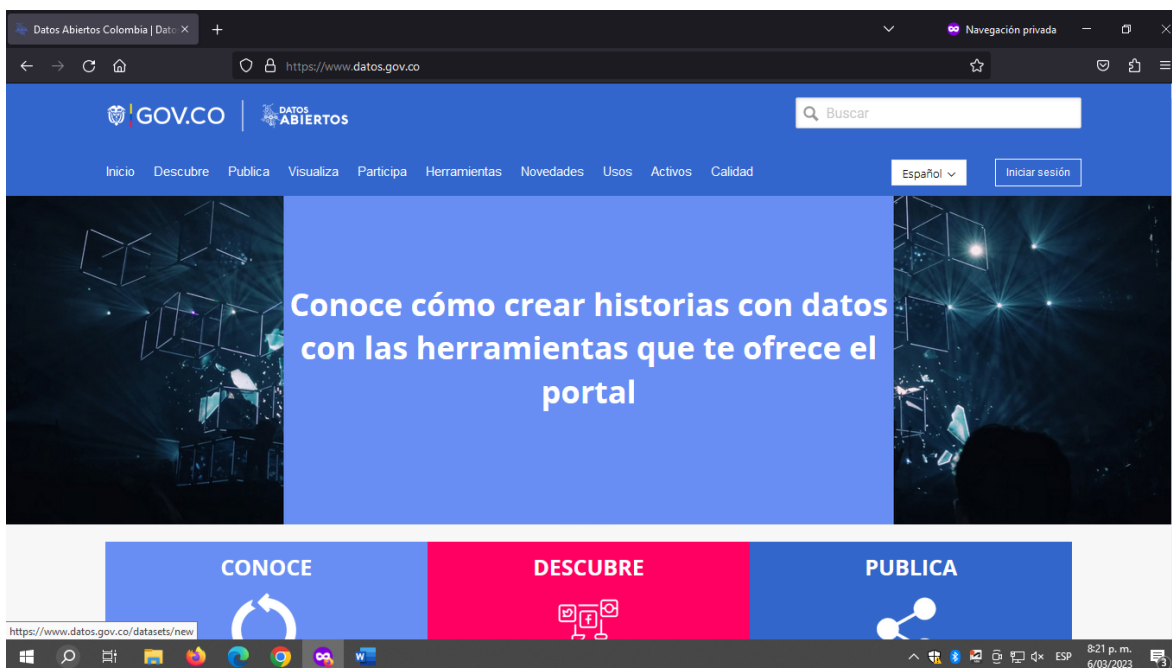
Datos Abiertos Colombia | Dato ×
+
Navegación privada
https://www.datos.gov.co
GOV.CO
DATOS ABIERTOS
Buscar
Inicio Descubre Publica Visualiza Participa Herramientas Novedades Usos Activos Calidad
Español
Iniciar sesión

Conoce cómo crear historias con datos con las herramientas que te ofrece el portal

CONOCE
DESCUBRE
PUBLICA
https://www.datos.gov.co/datasets/new
ESP
8:21 p. m.
6/03/2023